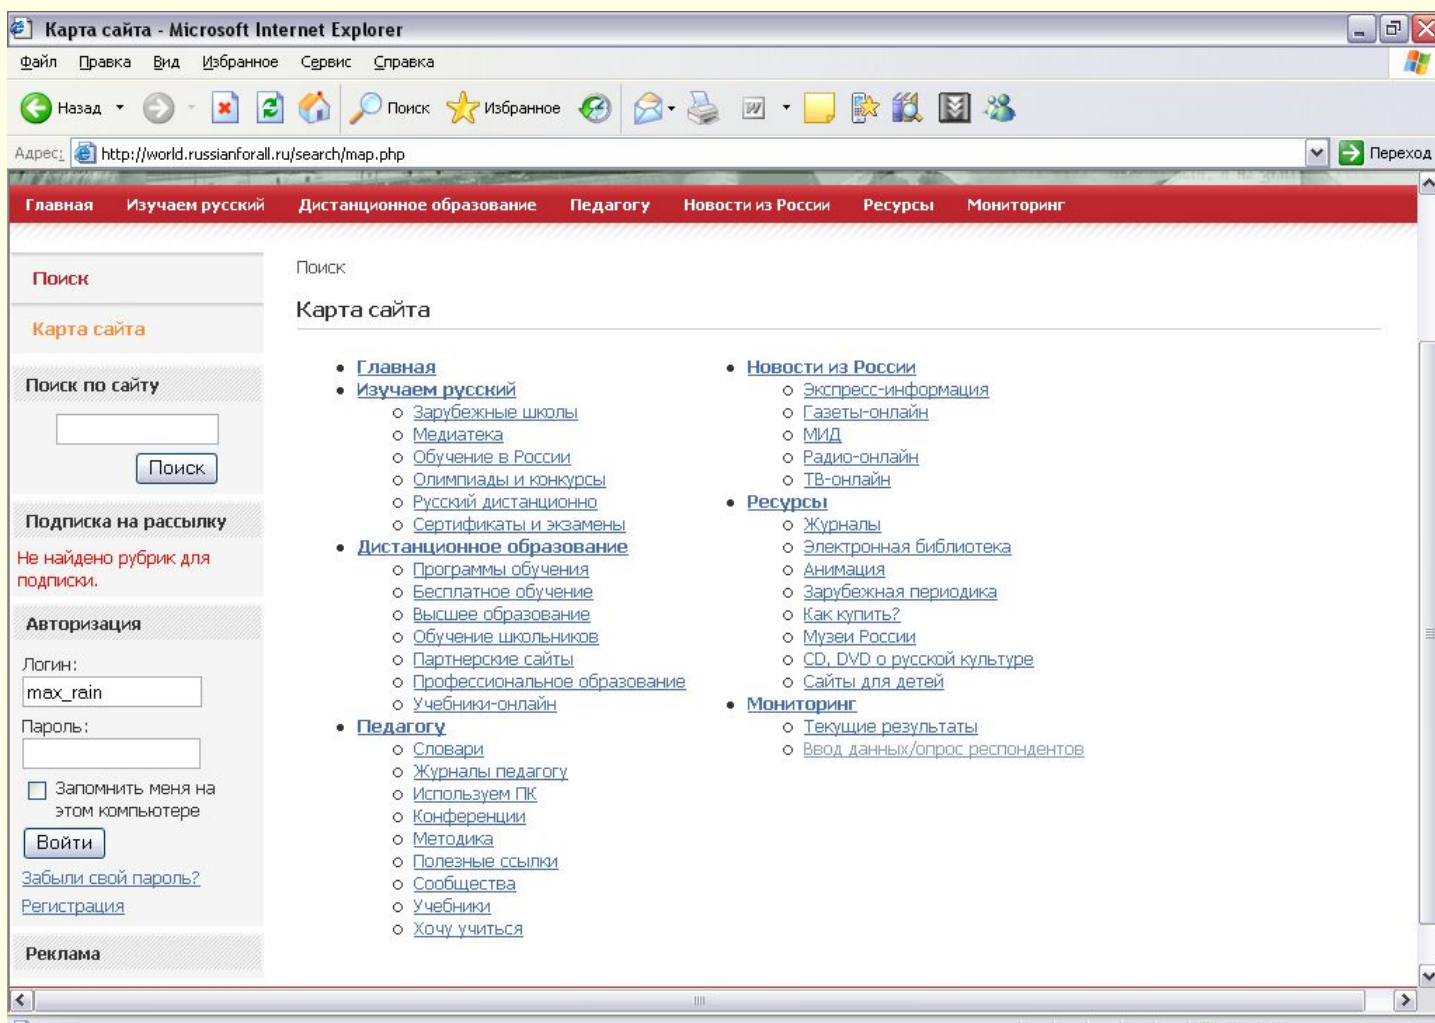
Карта сайта - Microsoft Internet Explorer

Файл Правка Вид Избранное Сервис Справка

Назад Поиск Избранное

Адрес: http://world.russianforall.ru/search/map.php Переход

Главная Изучаем русский Дистанционное образование Педагогу Новости из России Ресурсы Мониторинг

Поиск

Карта сайта

Поиск по сайту

Поиск

Подписка на рассылку

Не найдено рубрик для подписки.

Авторизация

Логин:

max_rain

Пароль:

Запомнить меня на этом компьютере

Войти

Забыли свой пароль?

Регистрация

Реклама

Поиск

Карта сайта

- Главная
- Изучаем русский
  - Зарубежные школы
  - Медиатека
  - Обучение в России
  - Олимпиады и конкурсы
  - Русский дистанционно
  - Сертификаты и экзамены
- Дистанционное образование
  - Программы обучения
  - Бесплатное обучение
  - Высшее образование
  - Обучение школьников
  - Партнерские сайты
  - Профессиональное образование
  - Учебники-онлайн
- Педагогу
  - Словари
  - Журналы педагогу
  - Используем ПК
  - Конференции
  - Методика
  - Полезные ссылки
  - Сообщества
  - Учебники
  - Хочу учиться

- Новости из России
  - Экспресс-информация
  - Газеты-онлайн
  - МИД
  - Радио-онлайн
  - ТВ-онлайн
- Ресурсы
  - Журналы
  - Электронная библиотека
  - Анимация
  - Зарубежная периодика
  - Как купить?
  - Музеи России
  - CD, DVD о русской культуре
  - Сайты для детей
- Мониторинг
  - Текущие результаты
  - Ввод данных/опрос респондентов